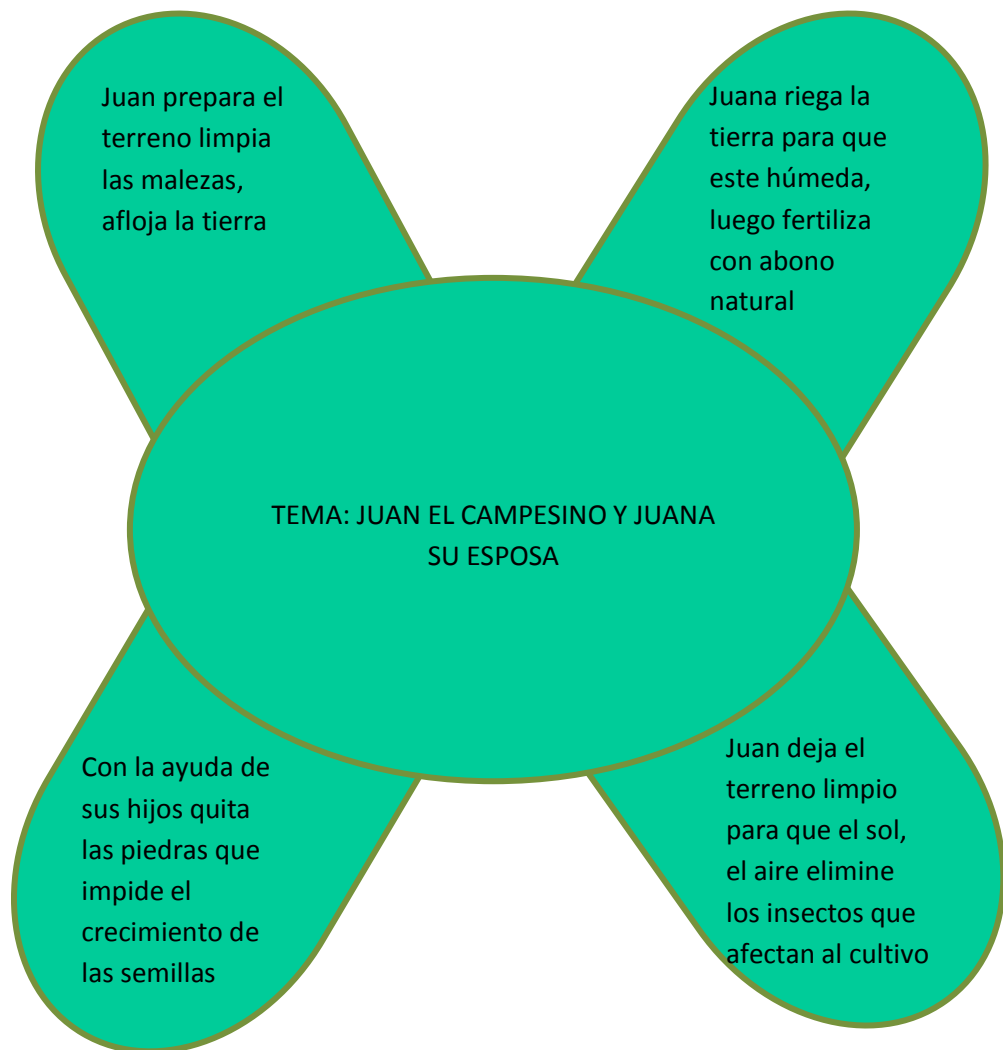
Juan prepara el terreno limpia las malezas, afloja la tierra

Juana riega la tierra para que este húmeda, luego fertiliza con abono natural

TEMA: JUAN EL CAMPESINO Y JUANA SU ESPOSA

Con la ayuda de sus hijos quita las piedras que impide el crecimiento de las semillas

Juan deja el terreno limpio para que el sol, el aire elimine los insectos que afectan al cultivo